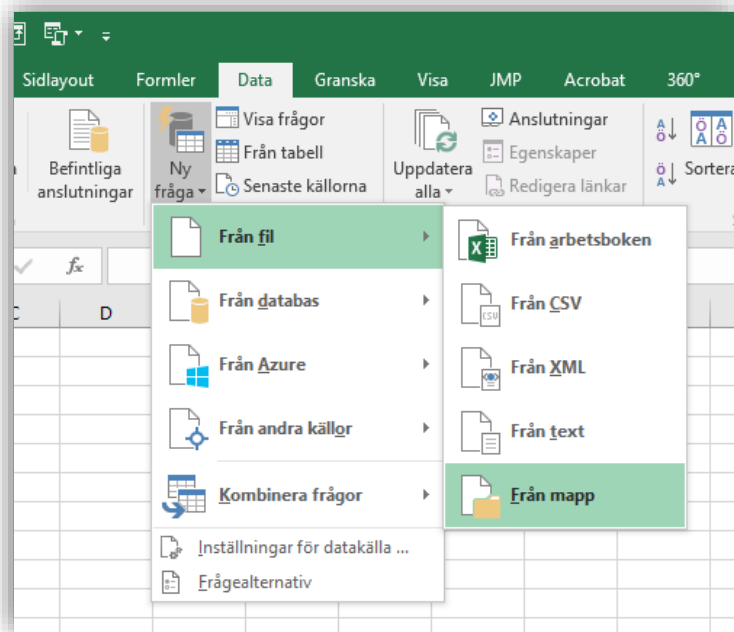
Sidlayout Formler Data Granska Visa JMP Acrobat 360°

Befintliga anslutningar

Ny fråga

Visa frågor

Från tabell

Senaste källorna

Uppdatera alla

Anslutningar

Egenskaper

Redigera länkar

Sortera

C D

Från fil

Från databas

Från Azure

Från andra källor

Kombinera frågor

Inställningar för datakälla ...

Frågealternativ

Från arbetsboken

Från CSV

Från XML

Från text

Från mapp